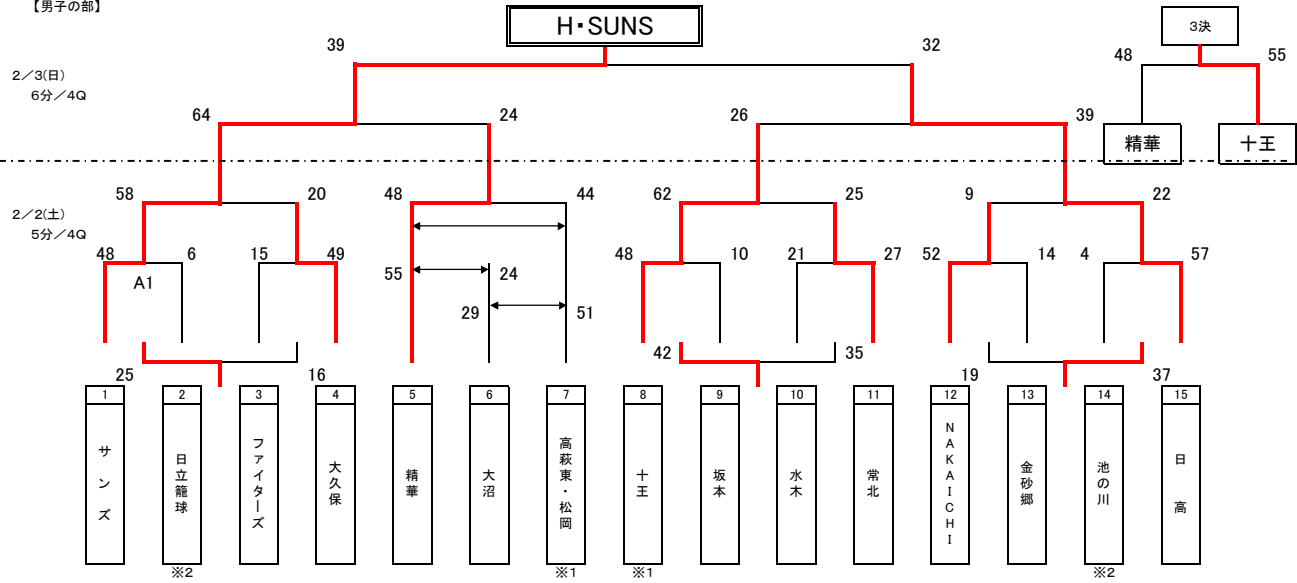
【男子の部】

H・SUNS

3決

48 55

精華 十王

2／3(日)
6分／4Q

39 32

64 24 26 39

2／2(土)
5分／4Q

58 20 48 44 62 25 9 22

48 6 15 49 48 10 21 27 52 14 4 57

A1

55 24

29 51

25 16 42 35 19 37

| 1 | 2 | 3 | 4 | 5 | 6 | 7 | 8 | 9 | 10 | 11 | 12 | 13 | 14 | 15 |
|---|---|---|---|---|---|---|---|---|---|---|---|---|---|---|
| サンズ | 日立籠球 | ファイターズ | 大久保 | 精華 | 大沼 | 高萩東・松岡 | 十王 | 坂本 | 水木 | 常北 | NAKAICHI | 金砂郷 | 池の川 | 日高 |

※2 ※1 ※1 ※2